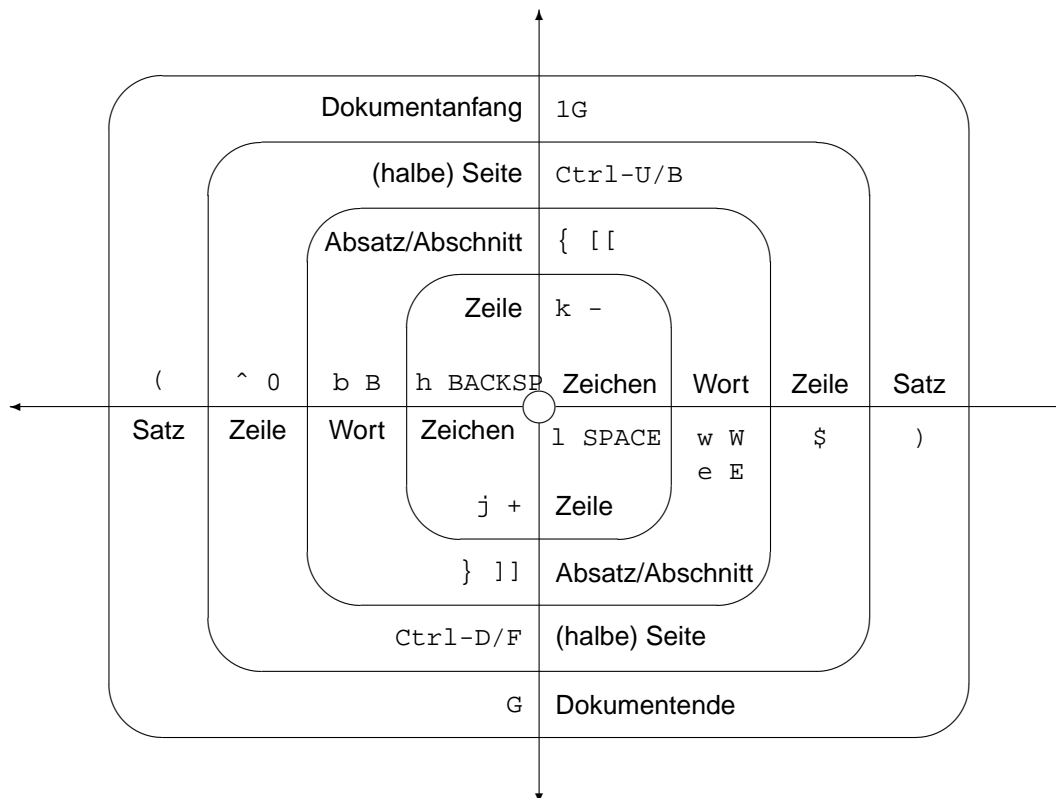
Dokumentanfang 1G

(halbe) Seite Ctrl-U/B

Absatz/Abschnitt { [[

Zeile k -

( ^ 0 b B h BACKSP Zeichen Wort Zeile Satz

Satz Zeile Wort Zeichen l SPACE w W e E $ )

j + Zeile

} ]] Absatz/Abschnitt

Ctrl-D/F (halbe) Seite

G Dokumentende